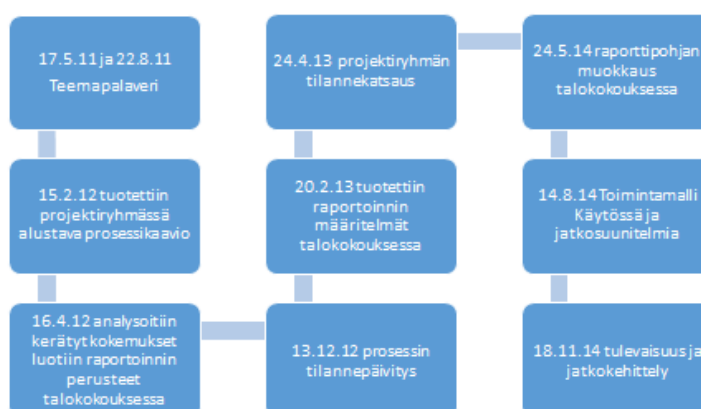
17.5.11 ja 22.8.11
Teemapalaveri

15.2.12 tuotettiin projektiryhmässä alustava prosessikaavio

16.4.12 analysoitiin kerätyt kokemukset luotiin raportoinnin perusteet talokokouksessa

24.4.13 projektiryhmän tilannekatsaus

20.2.13 tuotettiin raportoinnin määritelmät talokokouksessa

13.12.12 prosessin tilannepäivitys

24.5.14 raporttipohjan muokkaus talokokouksessa

14.8.14 Toimintamalli Käytössä ja jatkosuunitelmia

18.11.14 tulevaisuus ja jatkokehittely